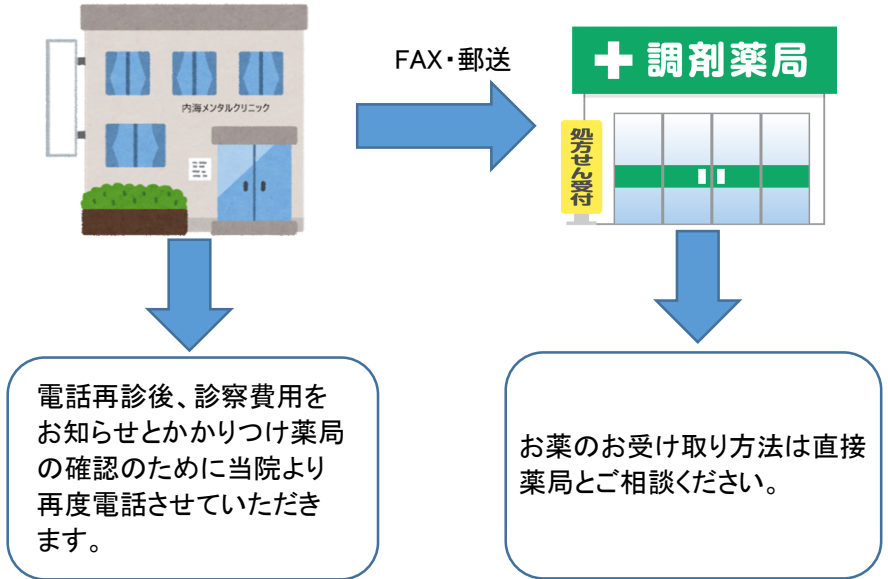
内海メンタルクリニック

FAX・郵送

調剤薬局

処方せん受付

電話再診後、診察費用をお知らせとかかりつけ薬局の確認のために当院より再度電話させていただきます。

お薬のお受け取り方法は直接薬局とご相談ください。